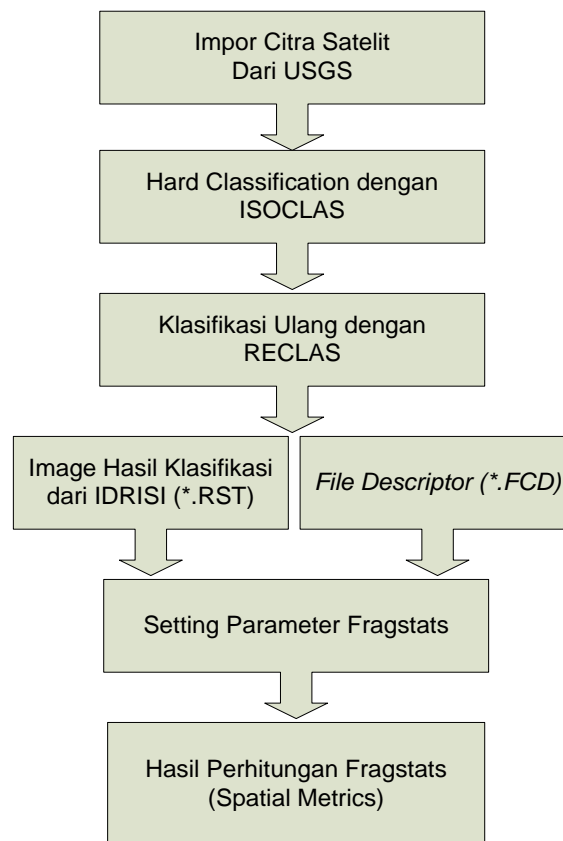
Impor Citra Satelit Dari USGS

Hard Classification dengan ISOCLAS

Klasifikasi Ulang dengan RECLAS

Image Hasil Klasifikasi dari IDRISI (*.RST)

File Descriptor (*.FCD)

Setting Parameter Fragstats

Hasil Perhitungan Fragstats (Spatial Metrics)